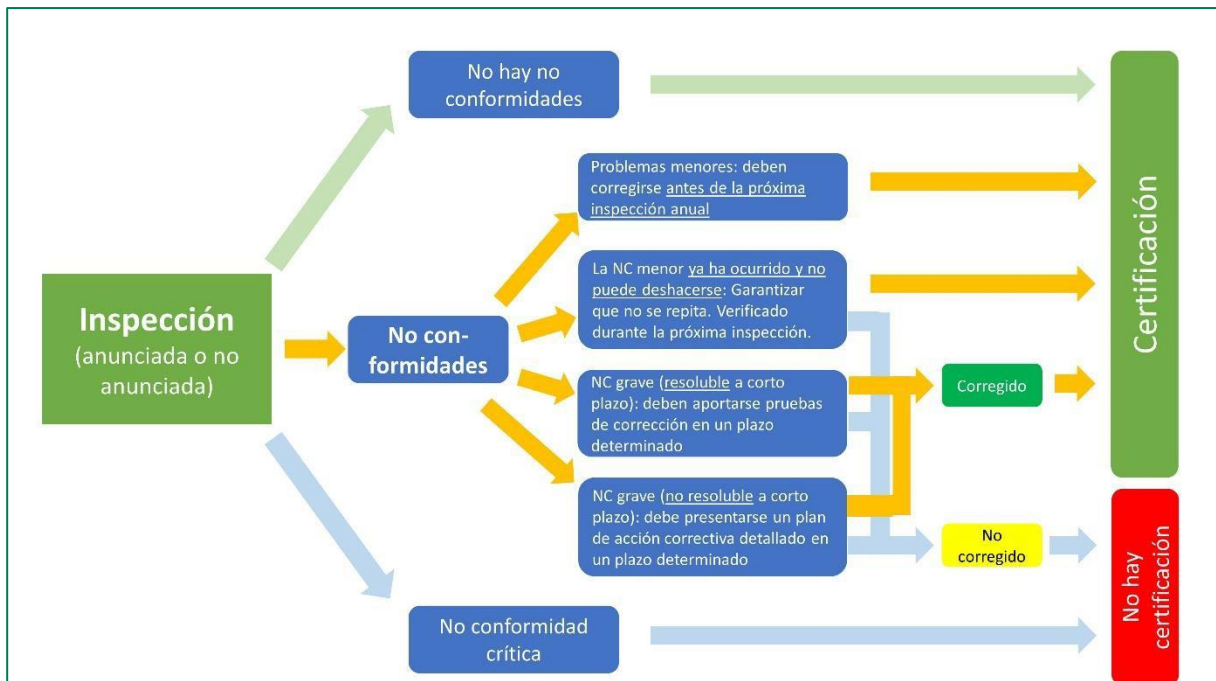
Inspección
(anunciada o no anunciada)

No hay no conformidades

No conformidades

Problemas menores: deben corregirse antes de la próxima inspección anual

La NC menor ya ha ocurrido y no puede deshacerse: Garantizar que no se repita. Verificado durante la próxima inspección.

NC grave (resoluble a corto plazo): deben aportarse pruebas de corrección en un plazo determinado

NC grave (no resoluble a corto plazo): debe presentarse un plan de acción correctiva detallado en un plazo determinado

No conformidad crítica

Corregido

No corregido

Certificación

No hay certificación